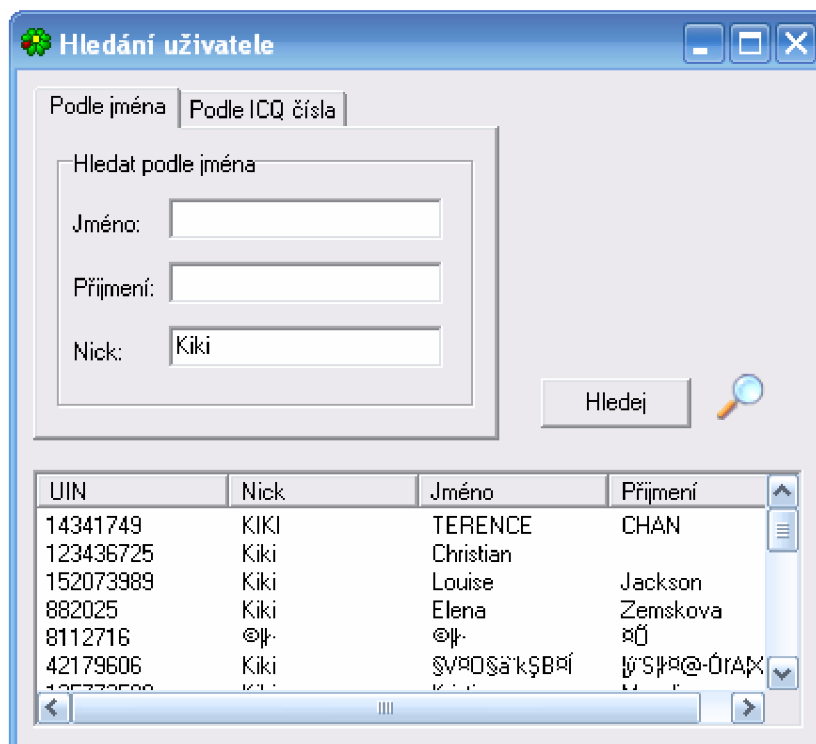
Hledání uživatele

Podle jména | Podle ICQ čísla

Hledat podle jména

Jméno:

Příjmení:

Nick: Kiki

Hledej

| UIN | Nick | Jméno | Příjmení |
|---|---|---|---|
| 14341749 | KIKI | TERENCE | CHAN |
| 123436725 | Kiki | Christian | |
| 152073989 | Kiki | Louise | Jackson |
| 882025 | Kiki | Elena | Zemskova |
| 8112716 | ©╟· | ©╟· | ¤Ő |
| 42179606 | Kiki | §V¤O§ä`k$B¤í | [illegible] |
| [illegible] | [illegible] | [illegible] | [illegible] |